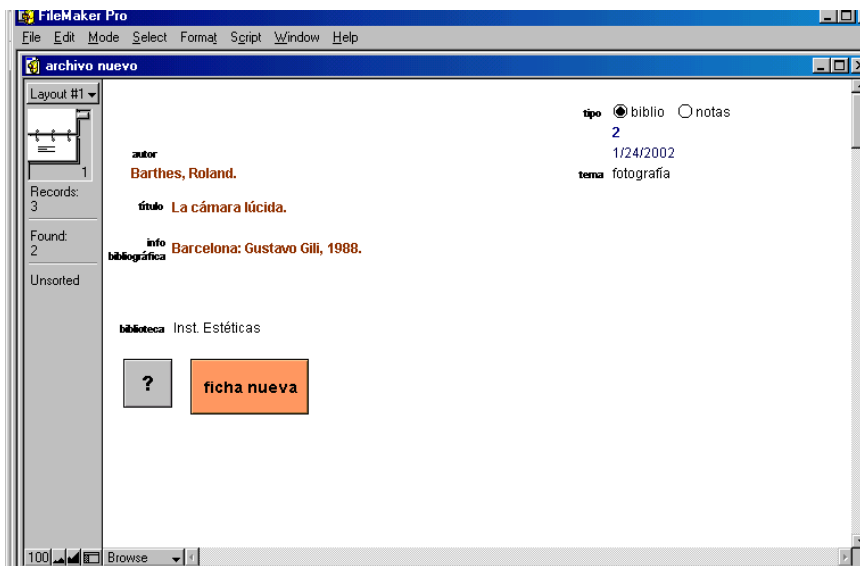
FileMaker Pro
File Edit Mode Select Format Script Window Help
archivo nuevo
Layout #1
1
Records: 3
Found: 2
Unsorted

tipo biblio notas
2
1/24/2002
tema fotografía

autor
Barthes, Roland.

título La cámara lúcida.

info bibliográfica Barcelona: Gustavo Gili, 1988.

biblioteca Inst. Estéticas

?

ficha nueva

100 Browse